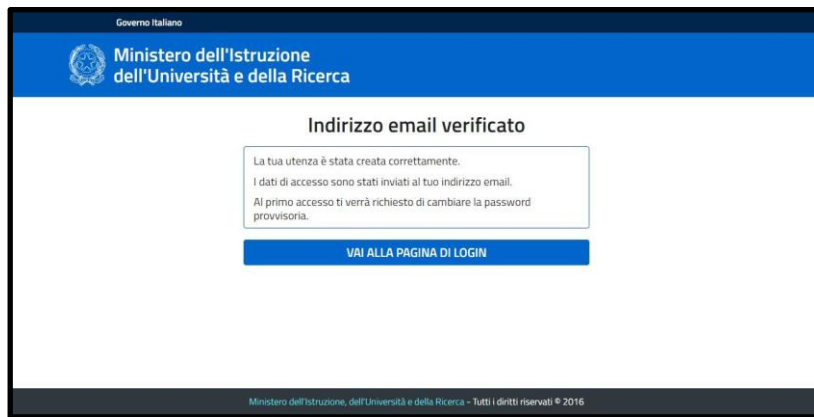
Governo Italiano

Ministero dell'Istruzione
dell'Università e della Ricerca

Indirizzo email verificato

La tua utenza è stata creata correttamente.

I dati di accesso sono stati inviati al tuo indirizzo email.

Al primo accesso ti verrà richiesto di cambiare la password provvisoria.

VAI ALLA PAGINA DI LOGIN

Ministero dell'Istruzione, dell'Università e della Ricerca - Tutti i diritti riservati © 2016